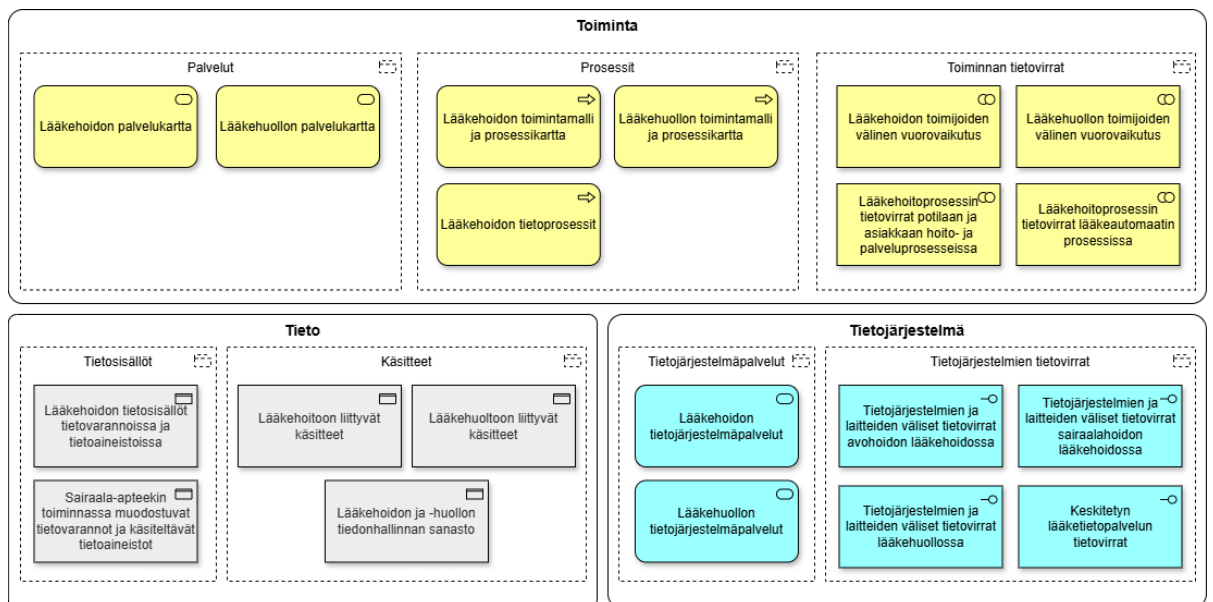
Toiminta

Palvelut

Lääkehoidon palvelukartta

Lääkehuollon palvelukartta

Prosessit

Lääkehoidon toimintamalli ja prosessikartta

Lääkehuollon toimintamalli ja prosessikartta

Lääkehoidon tietoprosessit

Toiminnan tietovirrat

Lääkehoidon toimijoiden välinen vuorovaikutus

Lääkehuollon toimijoiden välinen vuorovaikutus

Lääkehoitoprosessin tietovirrat potilaan ja asiakkaan hoito- ja palveluprosesseissa

Lääkehoitoprosessin tietovirrat lääkeautomaatin prosessissa

Tieto

Tietosisällöt

Lääkehoidon tietosisällöt tietovarannoissa ja tietoaineistoissa

Sairaala-apteekin toiminnassa muodostuvat tietovarannot ja käsiteltävät tietoaineistot

Käsitteet

Lääkehoitoon liittyvät käsitteet

Lääkehuoltoon liittyvät käsitteet

Lääkehoidon ja -huollon tiedonhallinnan sanasto

Tietojärjestelmä

Tietojärjestelmäpalvelut

Lääkehoidon tietojärjestelmäpalvelut

Lääkehuollon tietojärjestelmäpalvelut

Tietojärjestelmien tietovirrat

Tietojärjestelmien ja laitteiden väliset tietovirrat avohoidon lääkehoidossa

Tietojärjestelmien ja laitteiden väliset tietovirrat sairaalahoidon lääkehoidossa

Tietojärjestelmien ja laitteiden väliset tietovirrat lääkehuollossa

Keskitetyn lääketietopalvelun tietovirrat